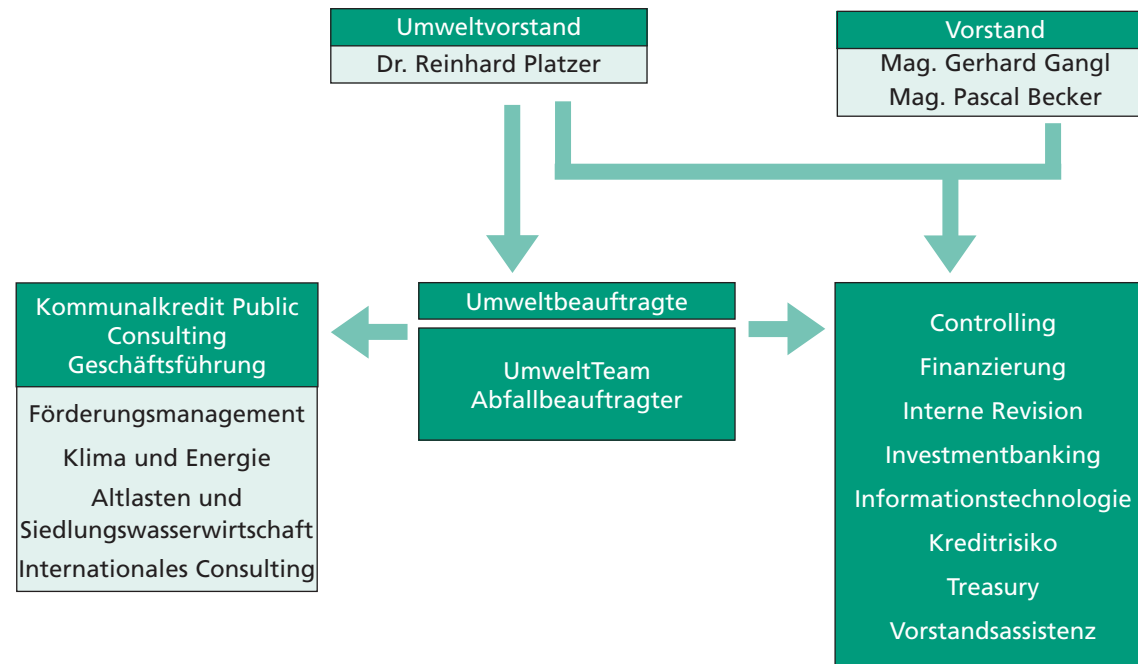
Umweltvorstand
Dr. Reinhard Platzer

Vorstand
Mag. Gerhard Gangl
Mag. Pascal Becker

Kommunalkredit Public Consulting Geschäftsführung

Förderungsmanagement
Klima und Energie
Altlasten und Siedlungswasserwirtschaft
Internationales Consulting

Umweltbeauftragte

UmweltTeam
Abfallbeauftragter

Controlling
Finanzierung
Interne Revision
Investmentbanking
Informationstechnologie
Kreditrisiko
Treasury
Vorstandsassistenz